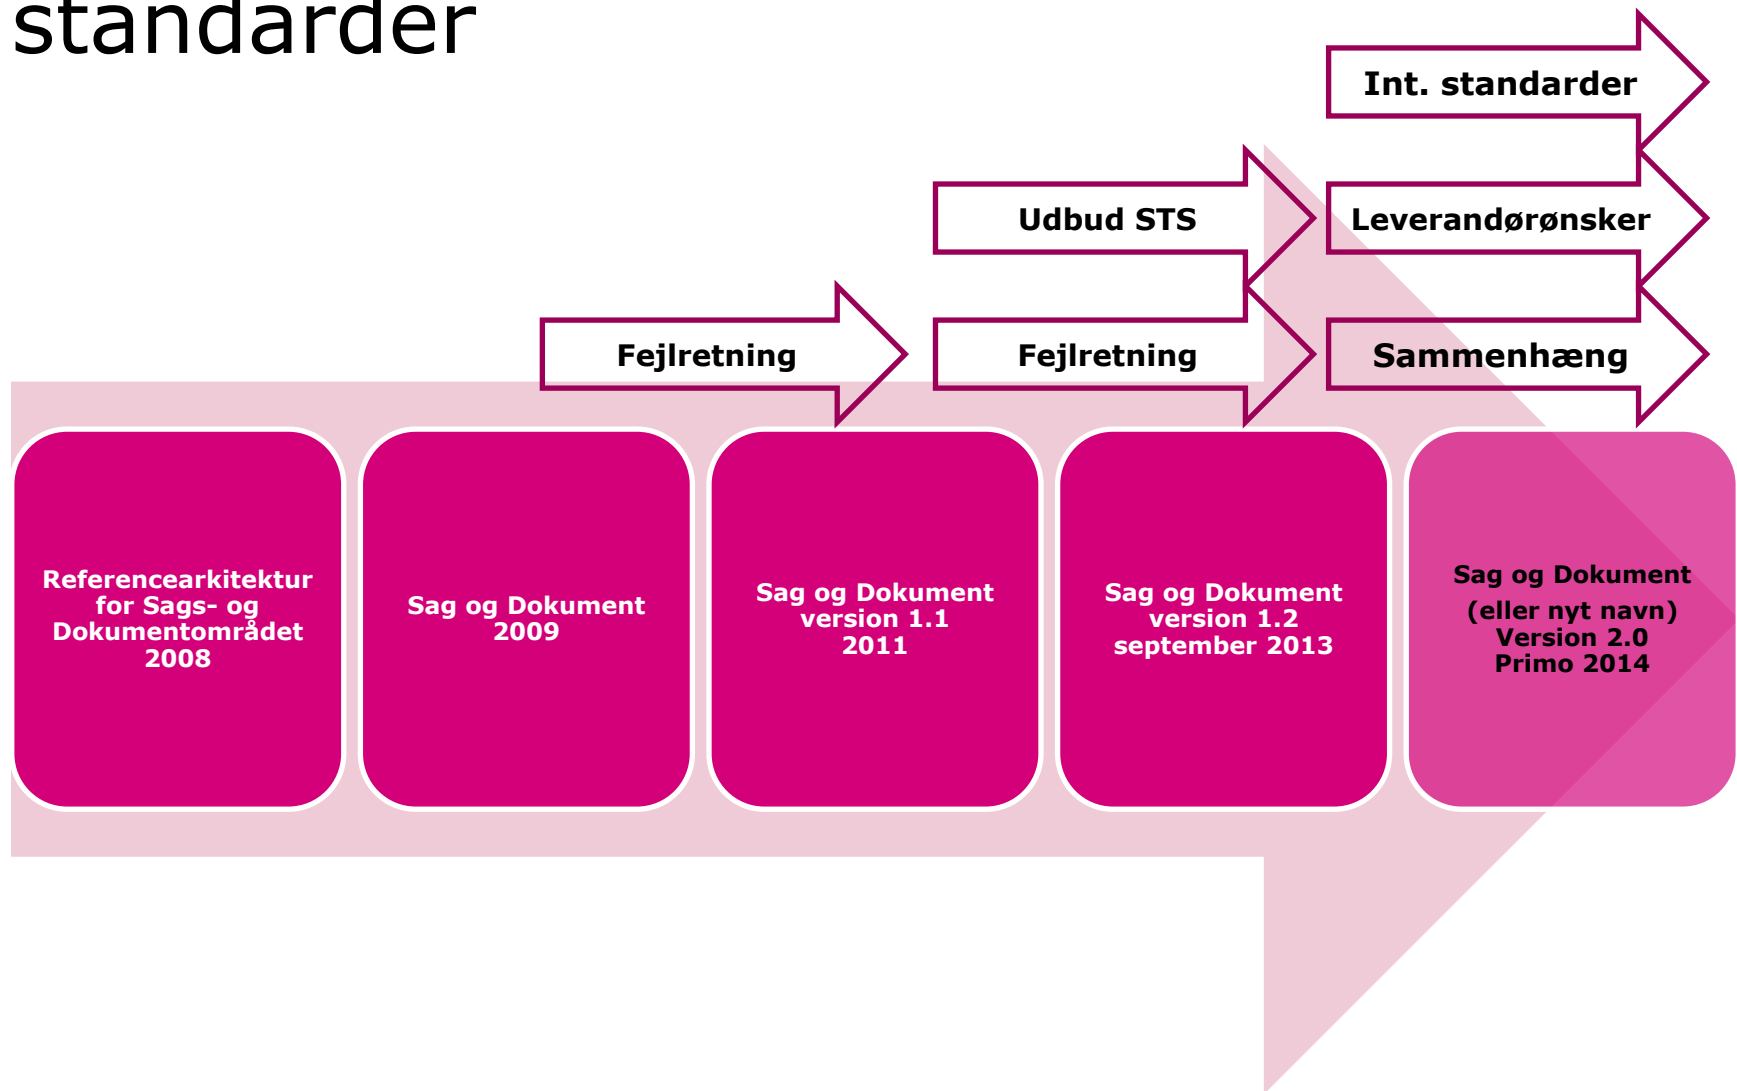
standarder

Int. standarder

Udbud STS

Leverandørønsker

Fejlretning

Fejlretning

Sammenhæng

Referencearkitektur for Sags- og Dokumentområdet 2008

Sag og Dokument 2009

Sag og Dokument version 1.1 2011

Sag og Dokument version 1.2 september 2013

Sag og Dokument (eller nyt navn) Version 2.0 Primo 2014